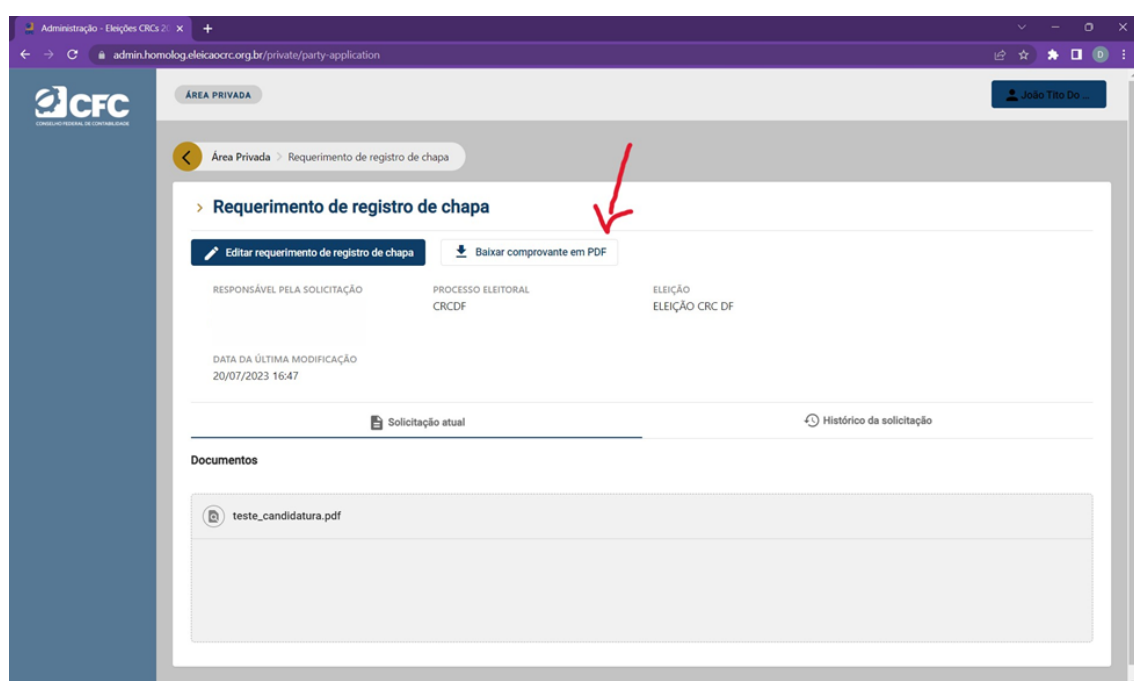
Administração - Eleições CRCs 2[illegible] ×
+
admin.homolog.eleicaocrc.org.br/private/party-application
D

CFC
CONSELHO FEDERAL DE CONTABILIDADE

ÁREA PRIVADA
João Tito Do ...

Área Privada > Requerimento de registro de chapa

> Requerimento de registro de chapa

Editar requerimento de registro de chapa
Baixar comprovante em PDF

RESPONSÁVEL PELA SOLICITAÇÃO

PROCESSO ELEITORAL
CRCDF

ELEIÇÃO
ELEIÇÃO CRC DF

DATA DA ÚLTIMA MODIFICAÇÃO
20/07/2023 16:47

Solicitação atual
Histórico da solicitação

Documentos

teste_candidatura.pdf